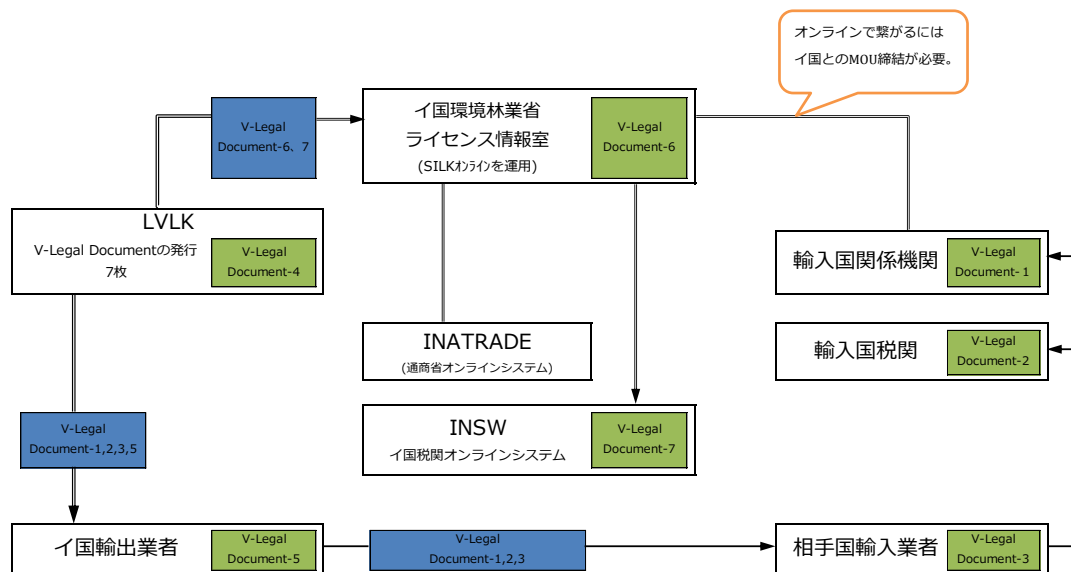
オンラインで繋がるには
イ国とのMOU締結が必要。

V-Legal
Document-6、7

イ国環境林業省
ライセンス情報室
(SILKオンラインを運用)

V-Legal
Document-6

LVLK
V-Legal Documentの発行
7枚

V-Legal
Document-4

輸入国関係機関

V-Legal
Document- 1

INATRADE
(通商省オンラインシステム)

輸入国税関

V-Legal
Document-2

V-Legal
Document-1,2,3,5

INSW
イ国税関オンラインシステム

V-Legal
Document-7

イ国輸出業者

V-Legal
Document-5

V-Legal
Document-1,2,3

相手国輸入業者

V-Legal
Document-3